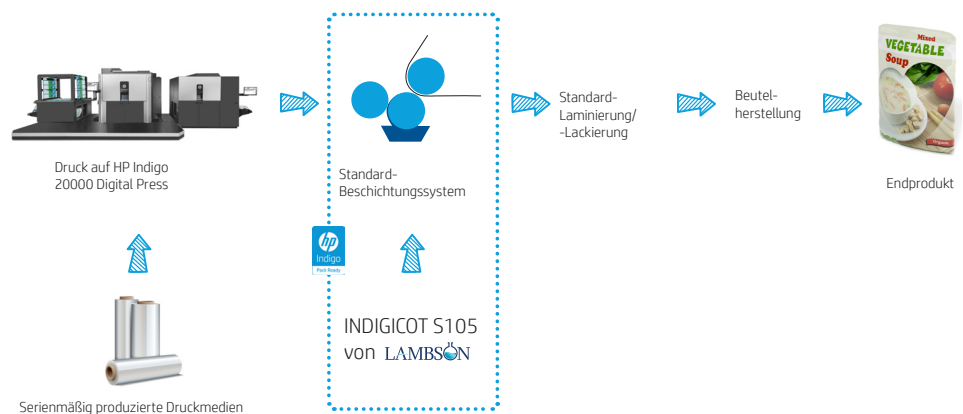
Druck auf HP Indigo 20000 Digital Press

Standard-Beschichtungssystem

Standard-Laminierung/-Lackierung

Beutel-herstellung

Mixed VEGETABLE Soup

Endprodukt

Serienmäßig produzierte Druckmedien

hp Indigo Pack Ready

INDIGICOT S105 von LAMBSON